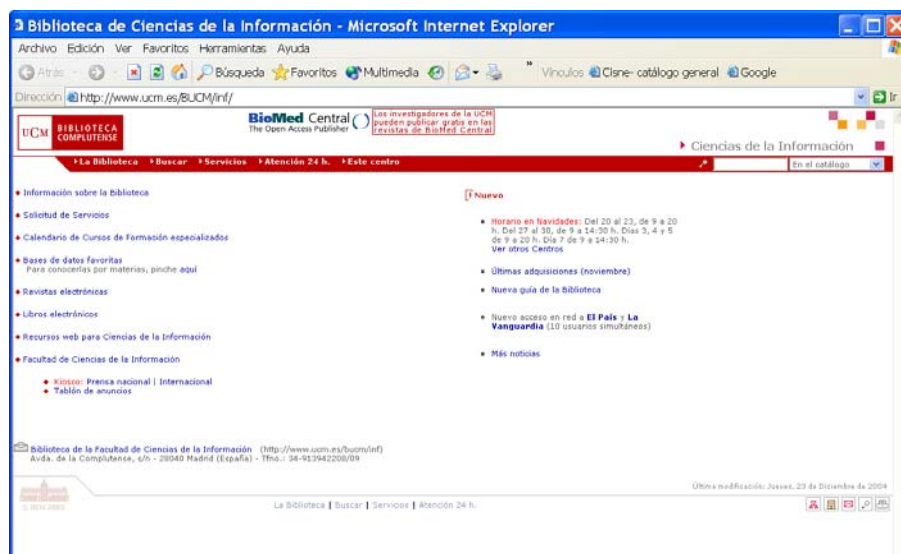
Biblioteca de Ciencias de la Información - Microsoft Internet Explorer

Archivo Edición Ver Favoritos Herramientas Ayuda

Atrás Búsqueda Favoritos Multimedia Vínculos Cisne- catálogo general Google

Dirección http://www.ucm.es/BUCM/inf/

UCM BIBLIOTECA COMPLUTENSE

BioMed Central The Open Access Publisher

Los investigadores de la UCM pueden publicar gratis en las revistas de BioMed Central

Ciencias de la Información

La Biblioteca Buscar Servicios Atención 24 h. Este centro

En el catálogo

Información sobre la Biblioteca

Solicitud de Servicios

Calendario de Cursos de Formación especializados

Bases de datos favoritas
Para conocerlas por materias, pinche aquí

Revistas electrónicas

Libros electrónicos

Recursos web para Ciencias de la Información

Facultad de Ciencias de la Información

Kiosco: Prensa nacional | Internacional
Tablón de anuncios

Nuevo

Horario en Navidades: Del 20 al 23, de 9 a 20 h. Del 27 al 30, de 9 a 14:30 h. Días 3, 4 y 5 de 9 a 20 h. Día 7 de 9 a 14:30 h.
Ver otros Centros

Últimas adquisiciones (noviembre)

Nueva guía de la Biblioteca

Nuevo acceso en red a El País y La Vanguardia (10 usuarios simultáneos)

Más noticias

Biblioteca de la Facultad de Ciencias de la Información (http://www.ucm.es/bucm/inf)
Avda. de la Complutense, s/n - 28040 Madrid (España) - Tfno.: 34-913942208/09

Última modificación: Jueves, 23 de Diciembre de 2004

La Biblioteca | Buscar | Servicios | Atención 24 h.